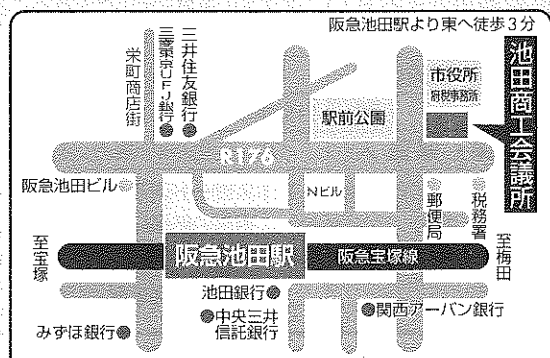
阪急池田駅より東へ徒歩3分

池田商工会議所

市役所
税務事務所

駅前公園

栄町商店街

三菱東京UFJ銀行

三井住友銀行

R176

阪急池田ビル

Nビル

郵便局

税務署

至宝塚

阪急池田駅

阪急宝塚線

至梅田

池田銀行

中央三井信託銀行

関西アーバン銀行

みずほ銀行